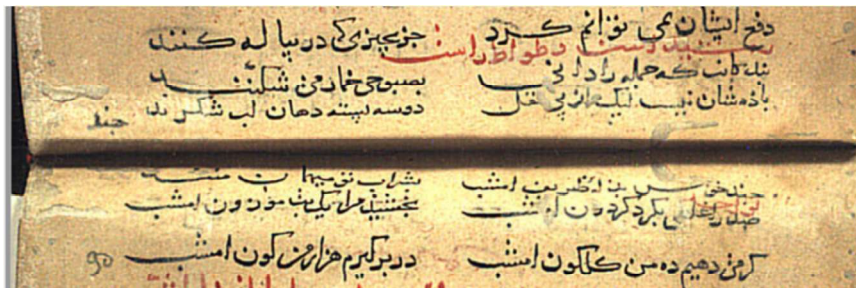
دفع ایشان نمی توانم کرد
جو چیزی که در پیاله کنند
بصبحی خمار عن شکنند
دوسه پسته دهان لب شکر ند
بنده کاتب که حلوا داد نی
باده شان نیست لیک از پی نقل
شراب تو نیها ب مست
بخشید مرا ایک بود و ون امشب
در بر کریم هزار من کون امشب
کرنی دهیم ده من کاکون امشب